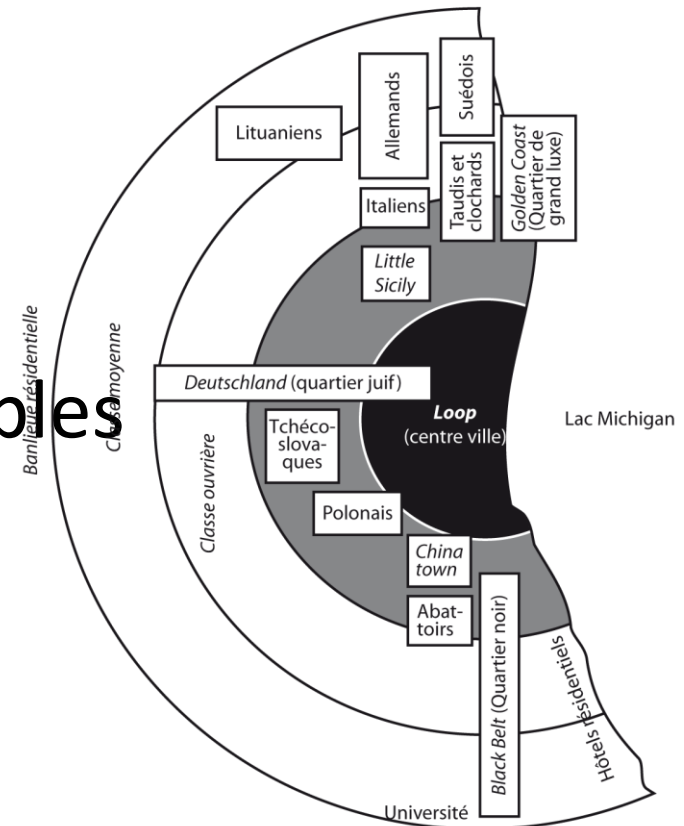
Lituaniens
Allemands
Suédois
Italiens
Taudis et clochards
Golden Coast (Quartier de grand luxe)
Little Sicily
Banlieue résidentielle
Classe moyenne
bles
Deutschland (quartier juif)
Loop (centre ville)
Lac Michigan
Tchéco-slova-ques
Classe ouvrière
Polonais
China town
Abat-toirs
Black Belt (Quartier noir)
Hôtels résidentiels
Université